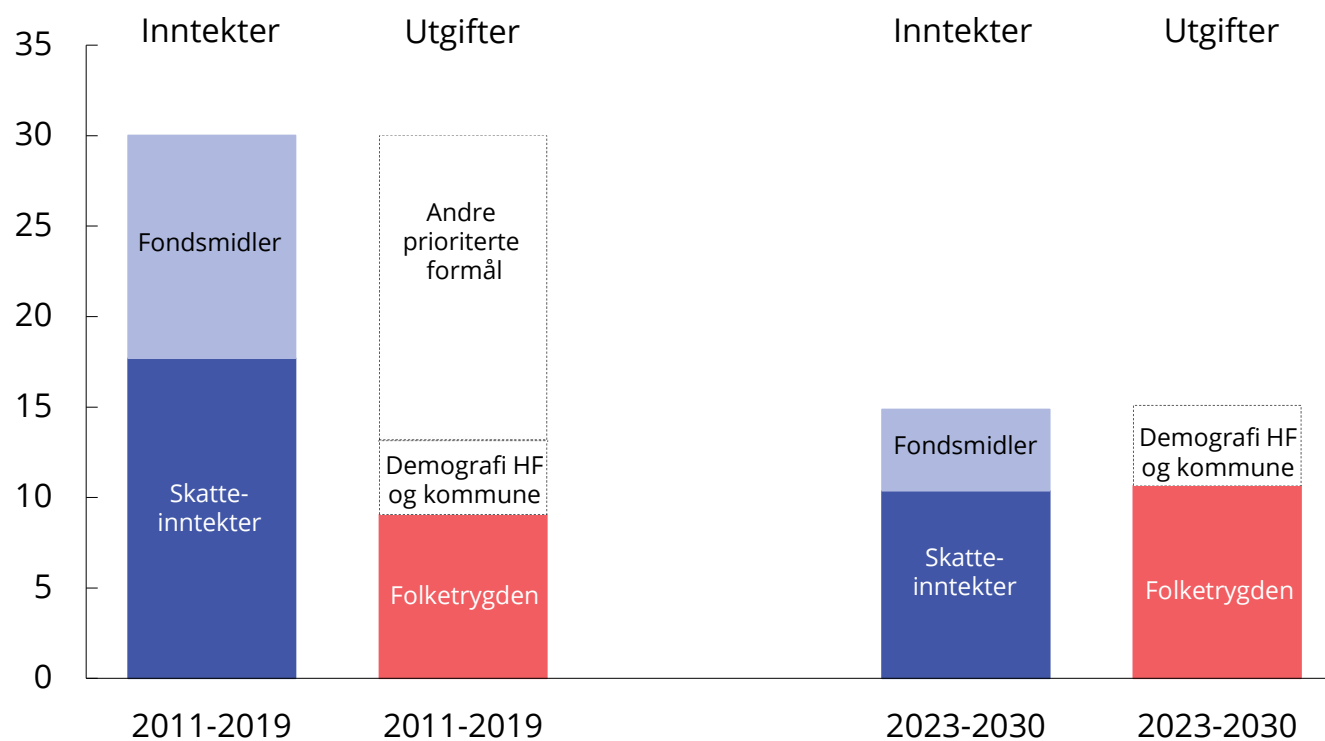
Inntekter Utgifter Inntekter Utgifter

35
30
25
20
15
10
5
0

Fondsmidler
Skatteinntekter

Andre prioriterte formål
Demografi HF og kommune
Folketrygden

Fondsmidler
Skatteinntekter

Demografi HF og kommune
Folketrygden

2011-2019 2011-2019 2023-2030 2023-2030